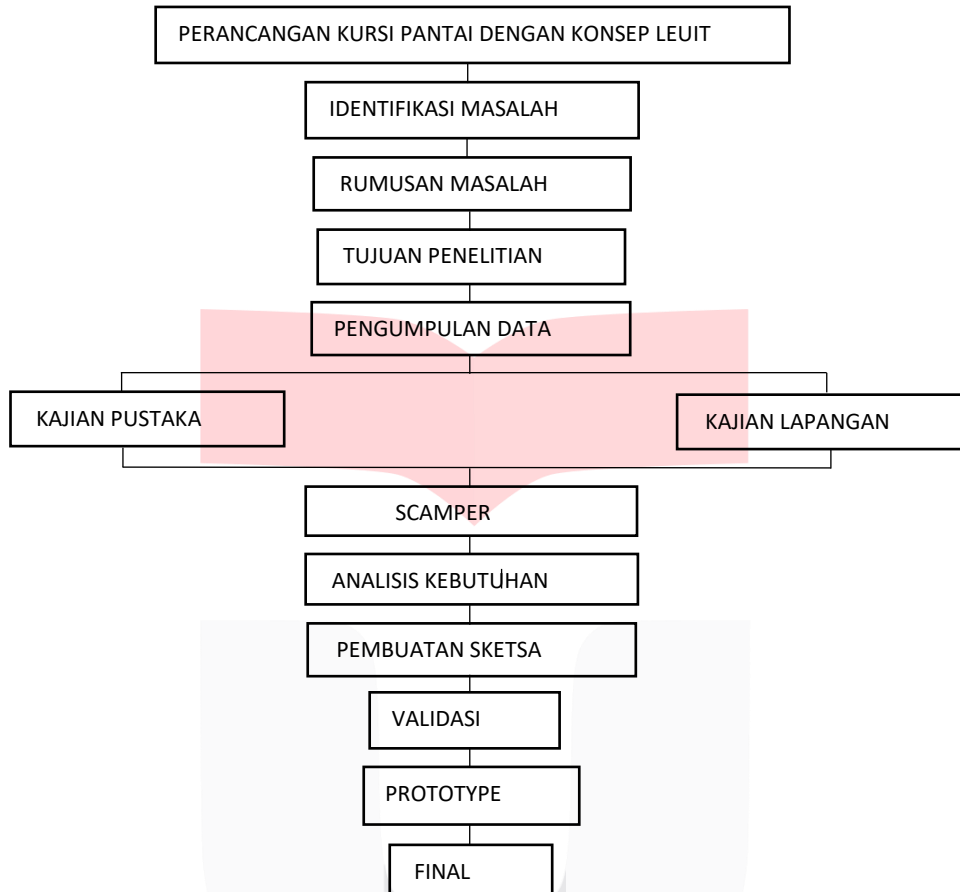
PERANCANGAN KURSI PANTAI DENGAN KONSEP LEUIT

IDENTIFIKASI MASALAH

RUMUSAN MASALAH

TUJUAN PENELITIAN

PENGUMPULAN DATA

KAJIAN PUSTAKA

KAJIAN LAPANGAN

SCAMPER

ANALISIS KEBUTUHAN

PEMBUATAN SKETSA

VALIDASI

PROTOTYPE

FINAL